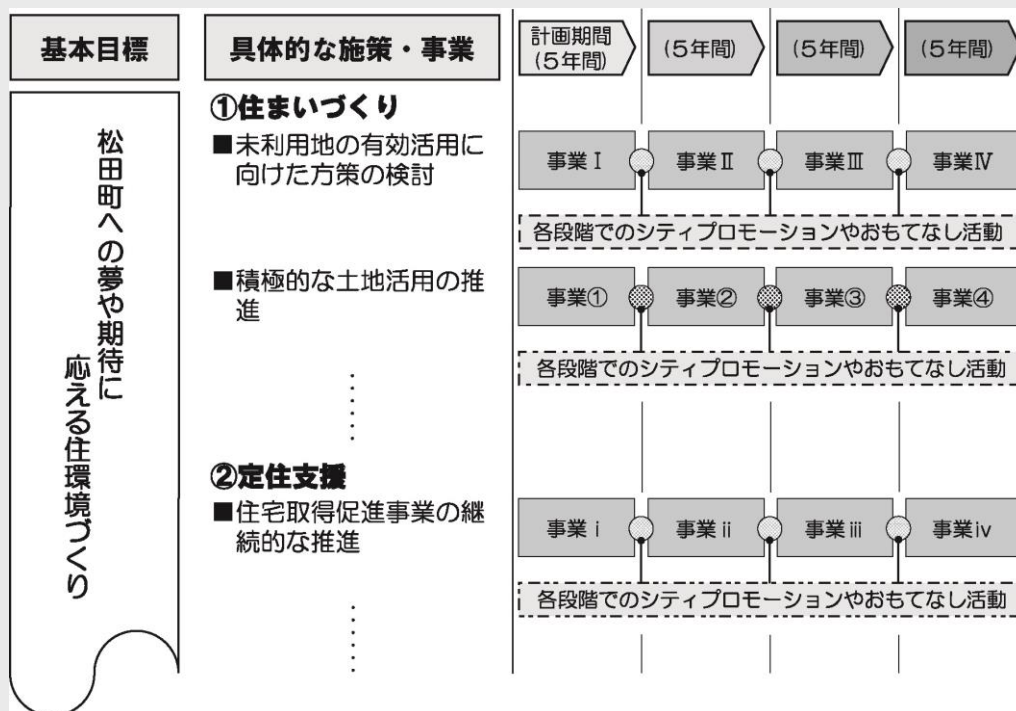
基本目標

具体的な施策・事業

計画期間（5年間）

（5年間）

（5年間）

（5年間）

松田町への夢や期待に応える住環境づくり

①住まいづくり

■未利用地の有効活用に向けた方策の検討

事業Ⅰ

事業Ⅱ

事業Ⅲ

事業Ⅳ

各段階でのシティプロモーションやおもてなし活動

■積極的な土地活用の推進

事業①

事業②

事業③

事業④

各段階でのシティプロモーションやおもてなし活動

②定住支援

■住宅取得促進事業の継続的な推進

事業ⅰ

事業ⅱ

事業ⅲ

事業ⅳ

各段階でのシティプロモーションやおもてなし活動